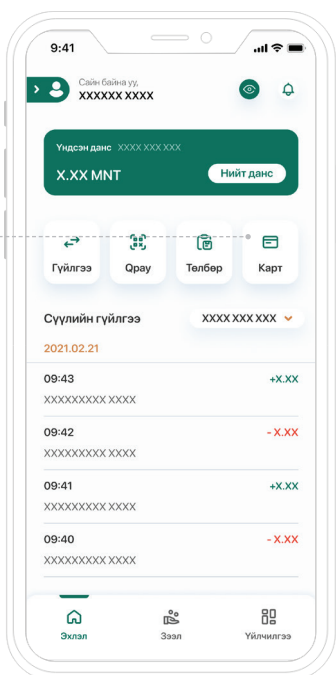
9:41

Сайн байна уу,
XXXXXX XXXX

Үндсэн данс XXXX XXX XXX
X.XX MNT
Нийт данс

Гүйлгээ
Qpay
Төлбөр
Карт

Сүүлийн гүйлгээ
XXXX XXX XXX

2021.02.21

09:43
XXXXXXXXX XXXX
+X.XX

09:42
XXXXXXXXX XXXX
- X.XX

09:41
XXXXXXXXX XXXX
+X.XX

09:40
XXXXXXXXX XXXX
- X.XX

Эхлэл
Зээл
Үйлчилгээ